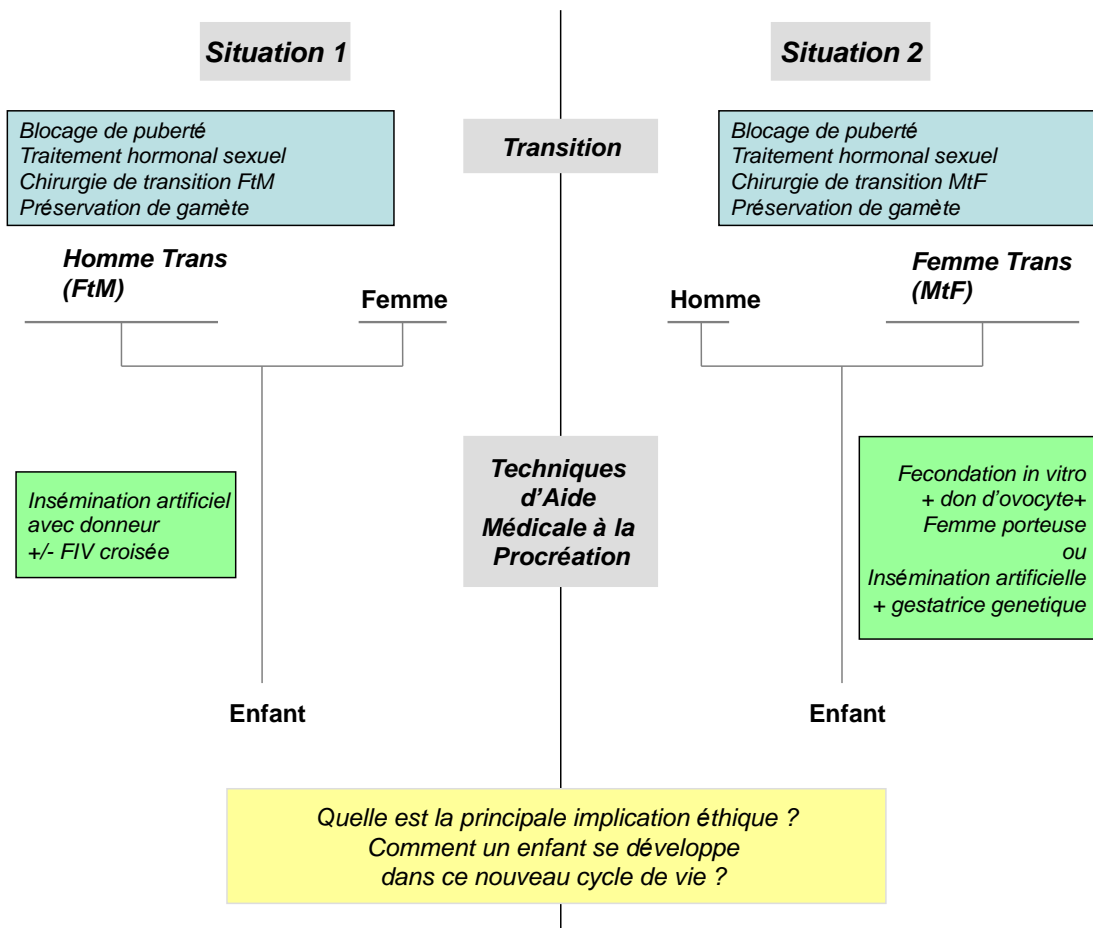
Situation 1

Situation 2

Blocage de puberté
Traitement hormonal sexuel
Chirurgie de transition FtM
Préservation de gamète

Transition

Blocage de puberté
Traitement hormonal sexuel
Chirurgie de transition MtF
Préservation de gamète

Homme Trans (FtM)

Femme

Homme

Femme Trans (MtF)

Insémination artificiel avec donneur +/- FIV croisée

Techniques d'Aide Médicale à la Procréation

Fecondation in vitro + don d'ovocyte+ Femme porteuse ou Insémination artificielle + gestatrice genetique

Enfant

Enfant

Quelle est la principale implication éthique ?
Comment un enfant se développe dans ce nouveau cycle de vie ?